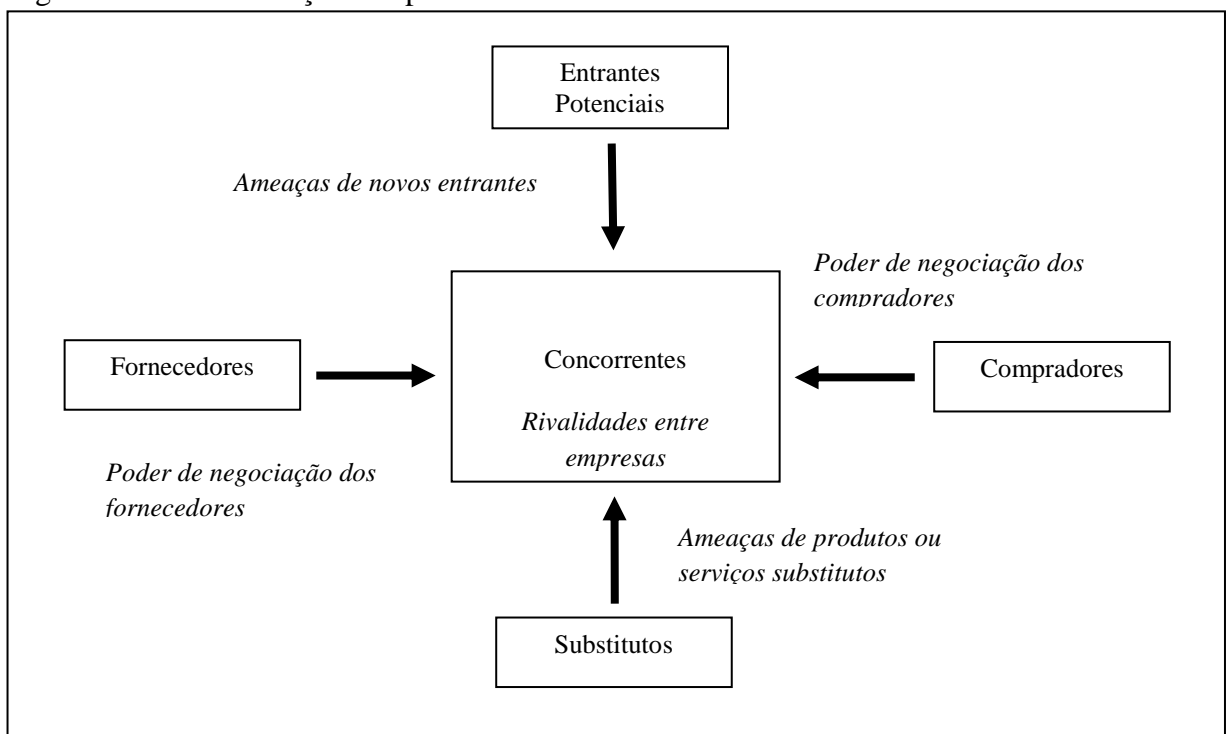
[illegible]

Entrantes Potenciais

Ameaças de novos entrantes

Poder de negociação dos compradores

Fornecedores

Concorrentes

Rivalidades entre empresas

Compradores

Poder de negociação dos fornecedores

Ameaças de produtos ou serviços substitutos

Substitutos